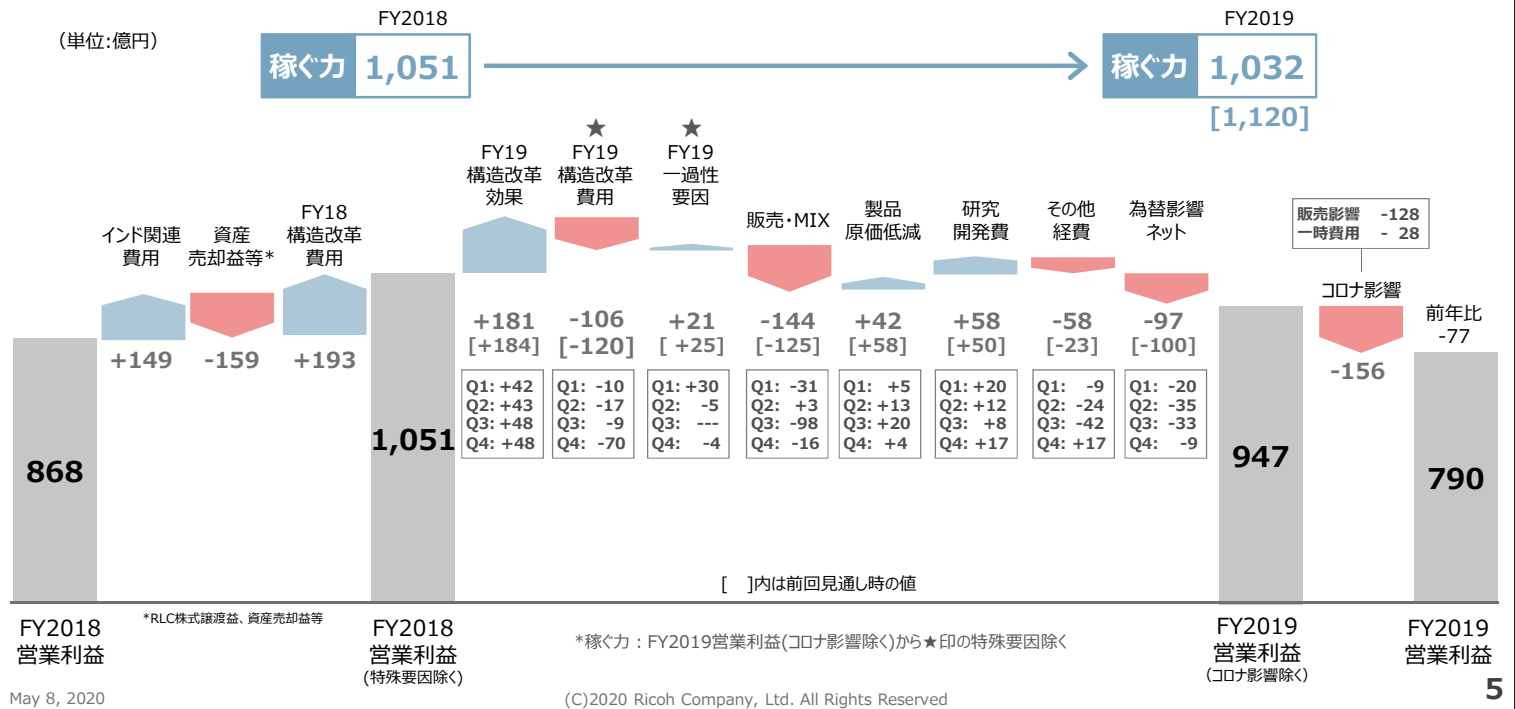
(単位:億円)

FY2018
稼ぐ力 1,051

FY2019
稼ぐ力 1,032
[1,120]

868

インド関連費用
+149

資産売却益等*
-159

FY18
構造改革費用
+193

1,051

FY19
構造改革効果
+181
[+184]
Q1: +42
Q2: +43
Q3: +48
Q4: +48

★
FY19
構造改革費用
-106
[-120]
Q1: -10
Q2: -17
Q3: -9
Q4: -70

★
FY19
一過性要因
+21
[ +25]
Q1: +30
Q2: -5
Q3: ---
Q4: -4

販売・MIX
-144
[-125]
Q1: -31
Q2: +3
Q3: -98
Q4: -16

製品原価低減
+42
[+58]
Q1: +5
Q2: +13
Q3: +20
Q4: +4

研究開発費
+58
[+50]
Q1: +20
Q2: +12
Q3: +8
Q4: +17

その他経費
-58
[-23]
Q1: -9
Q2: -24
Q3: -42
Q4: +17

為替影響ネット
-97
[-100]
Q1: -20
Q2: -35
Q3: -33
Q4: -9

947

販売影響 -128
一時費用 - 28
コロナ影響
-156

前年比
-77
790

[ ]内は前回見通し時の値

FY2018
営業利益

*RLC株式譲渡益、資産売却益等

FY2018
営業利益
(特殊要因除く)

*稼ぐ力:FY2019営業利益(コロナ影響除く)から★印の特殊要因除く

FY2019
営業利益
(コロナ影響除く)

FY2019
営業利益

May 8, 2020
(C)2020 Ricoh Company, Ltd. All Rights Reserved
5